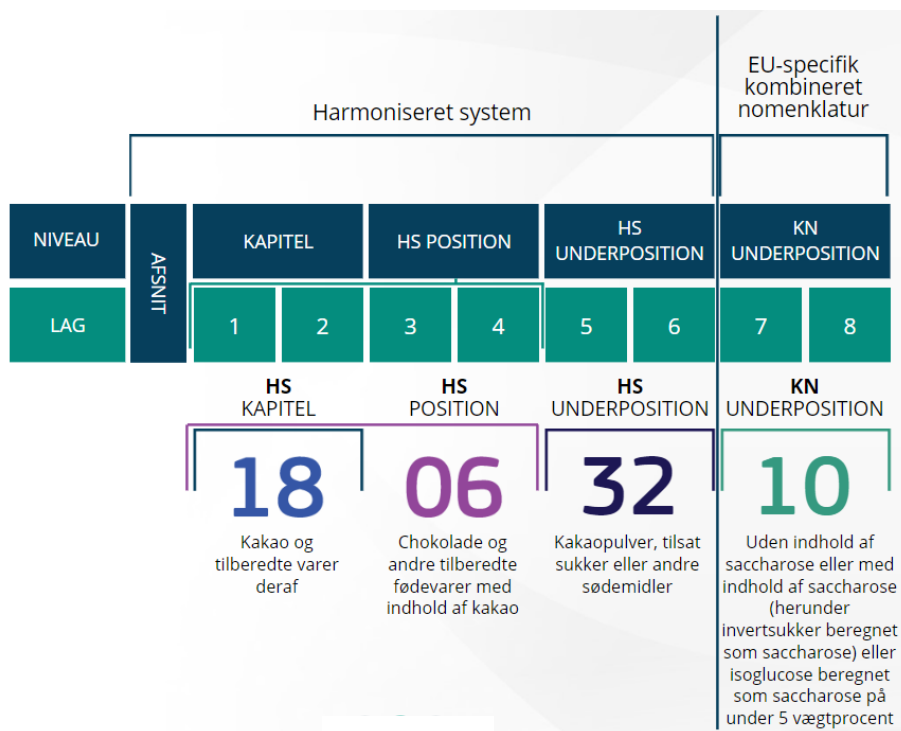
EU-specifik kombineret nomenklatur

Harmoniseret system

| NIVEAU | AFSNIT | KAPITEL | | HS POSITION | | HS UNDERPOSITION | | KN UNDERPOSITION | |
|---|---|---|---|---|---|---|---|---|---|
| LAG | | 1 | 2 | 3 | 4 | 5 | 6 | 7 | 8 |

HS KAPITEL

HS POSITION

HS UNDERPOSITION

KN UNDERPOSITION

18
Kakao og tilberedte varer deraf

06
Chokolade og andre tilberedte fødevarer med indhold af kakao

32
Kakaopulver, tilsat sukker eller andre sødemidler

10
Uden indhold af saccharose eller med indhold af saccharose (herunder invertsukker beregnet som saccharose) eller isoglucose beregnet som saccharose på under 5 vægtprocent